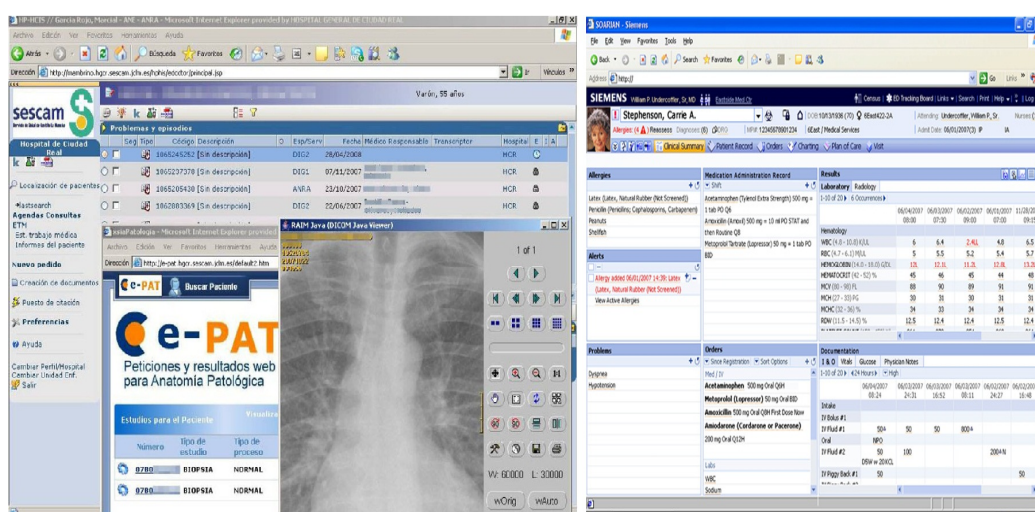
HP-HCIS :: Garcia Rojo, Marcial - ANE - ANRA - Microsoft Internet Explorer provided by HOSPITAL GENERAL DE CIUDAD REAL

Archivo Edición Ver Favoritos Herramientas Ayuda

Atrás Búsqueda Favoritos

Dirección http://membrino.hgcr.sescam.jclm.es/hphis/edcctor/principal.jsp Ir Vínculos

sescam

Varón, 55 años

Problemas y episodios

| Seg | Tipo | Código Descripción | O | Esp/Serv | Fecha | Médico Responsable | Transcriptor | Hospital | E |
|---|---|---|---|---|---|---|---|---|---|
| | | 1065245252 [Sin descripción] | | DIG2 | 28/04/2008 | | | HCR | |
| | | 1065237370 [Sin descripción] | | DIG2 | 07/11/2007 | | | HCR | |
| | | 1065205430 [Sin descripción] | | ANRA | 23/10/2007 | | | HCR | |
| | | 1062083369 [Sin descripción] | | DIG2 | 22/06/2007 | | | HCR | |

Hospital de Ciudad Real

Localización de pacientes

Lastsearch
Agendas Consultas
ETN
Est. trabajo médica
Informes del paciente

Nuevo pedido

Creación de documentos

Puesto de citación

Preferencias

Ayuda

Cambiar Perfil/Hospital
Cambiar Unidad Cnf.
Salir

aniaPatologia - Microsoft Internet Explorer provided
Archivo Edición Ver Favoritos Herramientas Ayuda
Dirección http://e-pat.hgcr.sescam.jclm.es/default2.htm

e-PAT Buscar Paciente

e-PAT
Peticiones y resultados web para Anatomía Patológica

Estudios para el Paciente

| Número | Tipo de estudio | Tipo de proceso |
|---|---|---|
| 0780 | BIOPSIA | NORMAL |
| 0780 | BIOPSIA | NORMAL |

RAIM Java (DICOM Java Viewer)

1 of 1

W: 60000 L: 30000

wOrig wAuto

SOARIAN - Siemens

File Edit View Favorites Tools Help

Back Search Favorites

Address http://

Go Links

SIEMENS William P. Undercofler, Sr. MD

Census BD Tracking Board Links Search Print Help Log

Stephenson, Carrie A.

DOB 10/13/1936 (70) 6East422-2A

Allergies (4) Reassess Diagnoses (6)

MRN 12345678901234 6East / Medical Services

Attending: Undercofler, William P., Sr. Nurses

Admit Date: 06/01/2007(3) IP IA

Clinical Summary Patient Record Orders Charting Plan of Care Visit

Allergies
Latex (Latex, Natural Rubber (Not Screened))
Penicillin (Penicillins; Cephalosporins, Carbapenem)
Peanuts
Shellfish

Alerts
Allergy added 06/01/2007 14:39: Latex (Latex, Natural Rubber (Not Screened))
View Active Allergies

Medication Administration Record
Shift
Acetaminophen (Tylenol Extra Strength) 500 mg = 1 tab PO Q6
Amoxicillin (Amoxil) 500 mg = 10 ml PO STAT and then Routine Q8
Metoprolol Tartrate (Lopressor) 50 mg = 1 tab PO BID

Results
Laboratory Radiology
1-10 of 20 6 Occurrences

| | 06/04/2007 09:00 | 06/03/2007 07:30 | 06/02/2007 09:00 | 06/01/2007 07:00 | 11/28/20 09:1 |
|---|---|---|---|---|---|
| Hematology | | | | | |
| WBC (4.0 - 10.0) K/UL | 6 | 6.4 | 2.4L | 4.8 | 6.5 |
| RBC (4.7 - 6.1) M/UL | 5 | 5.5 | 5.2 | 5.4 | 5.7 |
| HEMOGLOBIN (14.0 - 18.0) G/DL | 12L | 12.1L | 13.2L | 12.8L | 13.2 |
| HEMATOCRIT (42 - 52) % | 45 | 46 | 45 | 44 | 48 |
| MCV (80 - 98) FL | 88 | 90 | 89 | 91 | 91 |
| MCH (27 - 33) PG | 30 | 31 | 30 | 31 | 31 |
| MCHC (32 - 36) % | 34 | 33 | 34 | 34 | 34 |
| RDW (11.5 - 14.5) % | 12.5 | 12.4 | 12.4 | 12.5 | 12.4 |

Problems
Dyspnea
Hypotension

Orders
Since Registration Sort Options
Med / IV
Acetaminophen 500 mg Oral Q6H
Metoprolol (Lopressor) 50 mg Oral BID
Amoxicillin 500 mg Oral Q8H First Dose Now
Amiodarone (Cordarone or Pacerone) 200 mg Oral Q12H
Labs
WBC
Sodium

Documentation
I & O Vitals Glucose Physician Notes
1-10 of 20 24 Hours High

| | 06/04/2007 08:24 | 06/03/2007 24:31 | 06/02/2007 16:52 | 06/02/2007 08:11 | 06/02/2007 24:27 | 06/02/2 16:48 |
|---|---|---|---|---|---|---|
| Intake | | | | | | |
| IV Bolus #1 | | | | | | |
| IV Fluid #1 | 50A | 50 | 50 | 800A | | |
| Oral | NPO | | | | | |
| IV Fluid #2 | 50 | 100 | | | 200AN | |
| | D5W w 20KCL | | | | | |
| IV Piggy Back #1 | 50 | | | | | 50 |